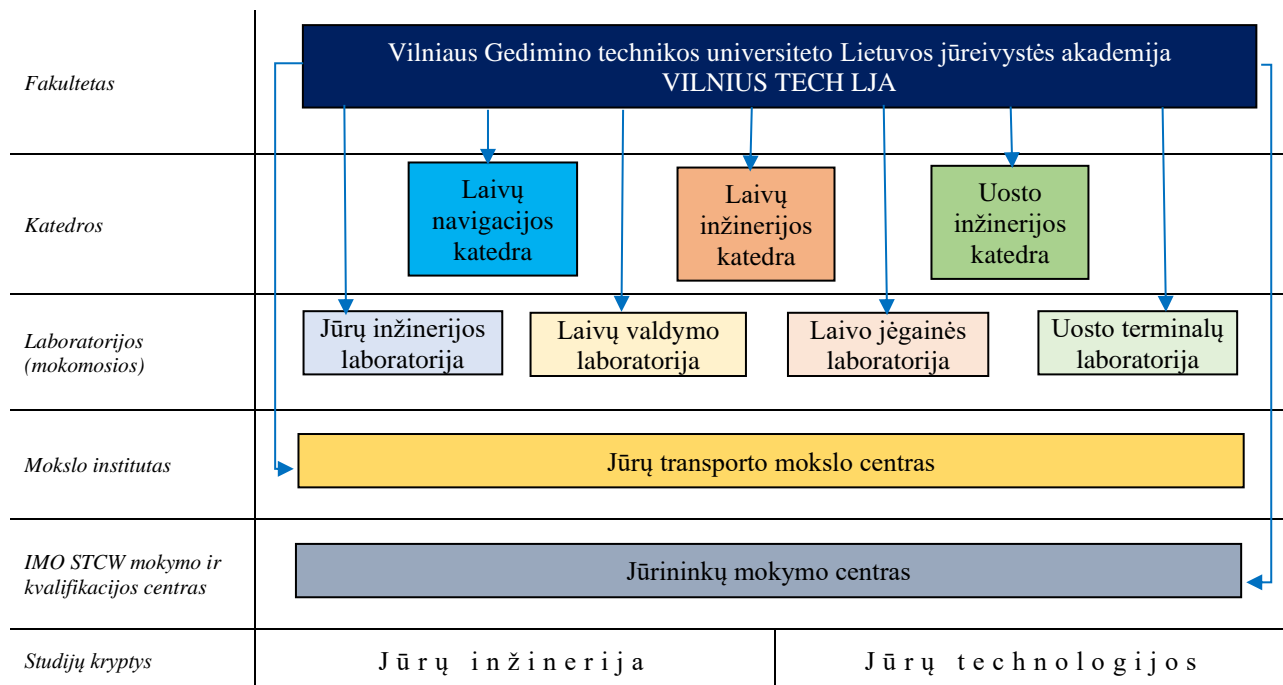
Fakultetas

Vilniaus Gedimino technikos universiteto Lietuvos jūreivystės akademija
VILNIUS TECH LJA

Katedros

Laivų navigacijos katedra

Laivų inžinerijos katedra

Uosto inžinerijos katedra

Laboratorijos (mokomosios)

Jūrų inžinerijos laboratorija

Laivų valdymo laboratorija

Laivo jėgainės laboratorija

Uosto terminalų laboratorija

Mokslo institutas

Jūrų transporto mokslo centras

IMO STCW mokymo ir kvalifikacijos centras

Jūrininkų mokymo centras

Studijų kryptys

Jūrų inžinerija

Jūrų technologijos